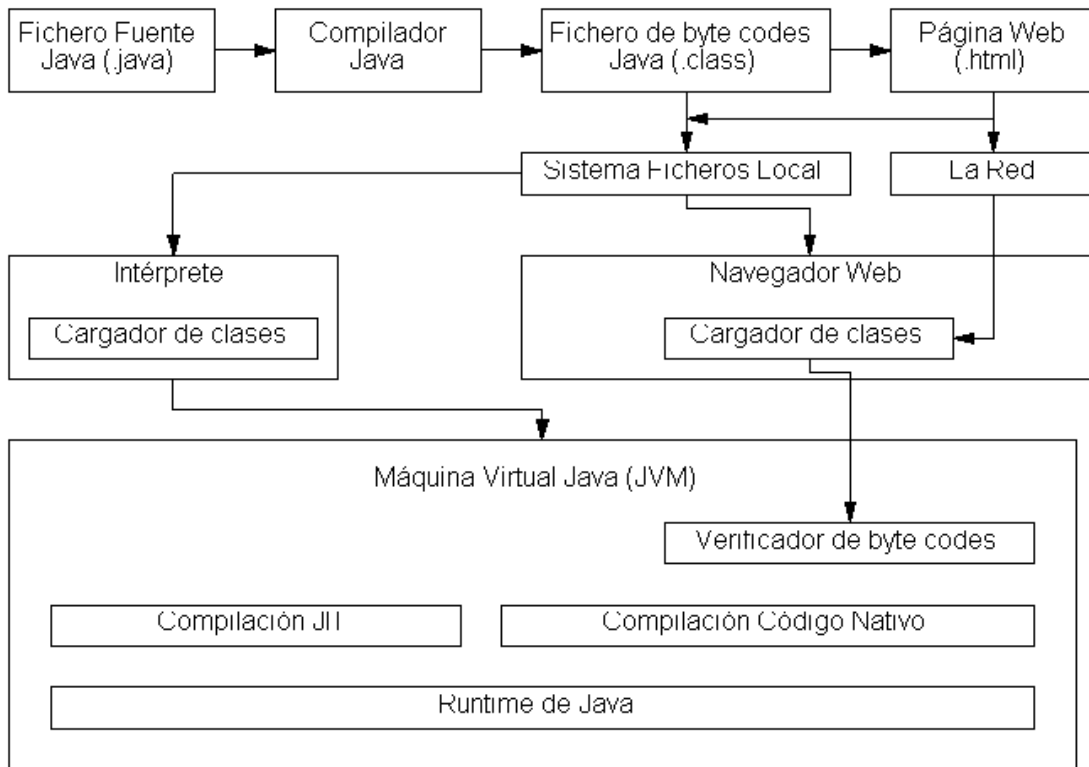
Fichero Fuente Java (.java)

Compilador Java

Fichero de byte codes Java (.class)

Página Web (.html)

Sistema Ficheros Local

La Red

Intérprete

Cargador de clases

Navegador Web

Cargador de clases

Máquina Virtual Java (JVM)

Verificador de byte codes

Compilación JIT

Compilación Código Nativo

Runtime de Java